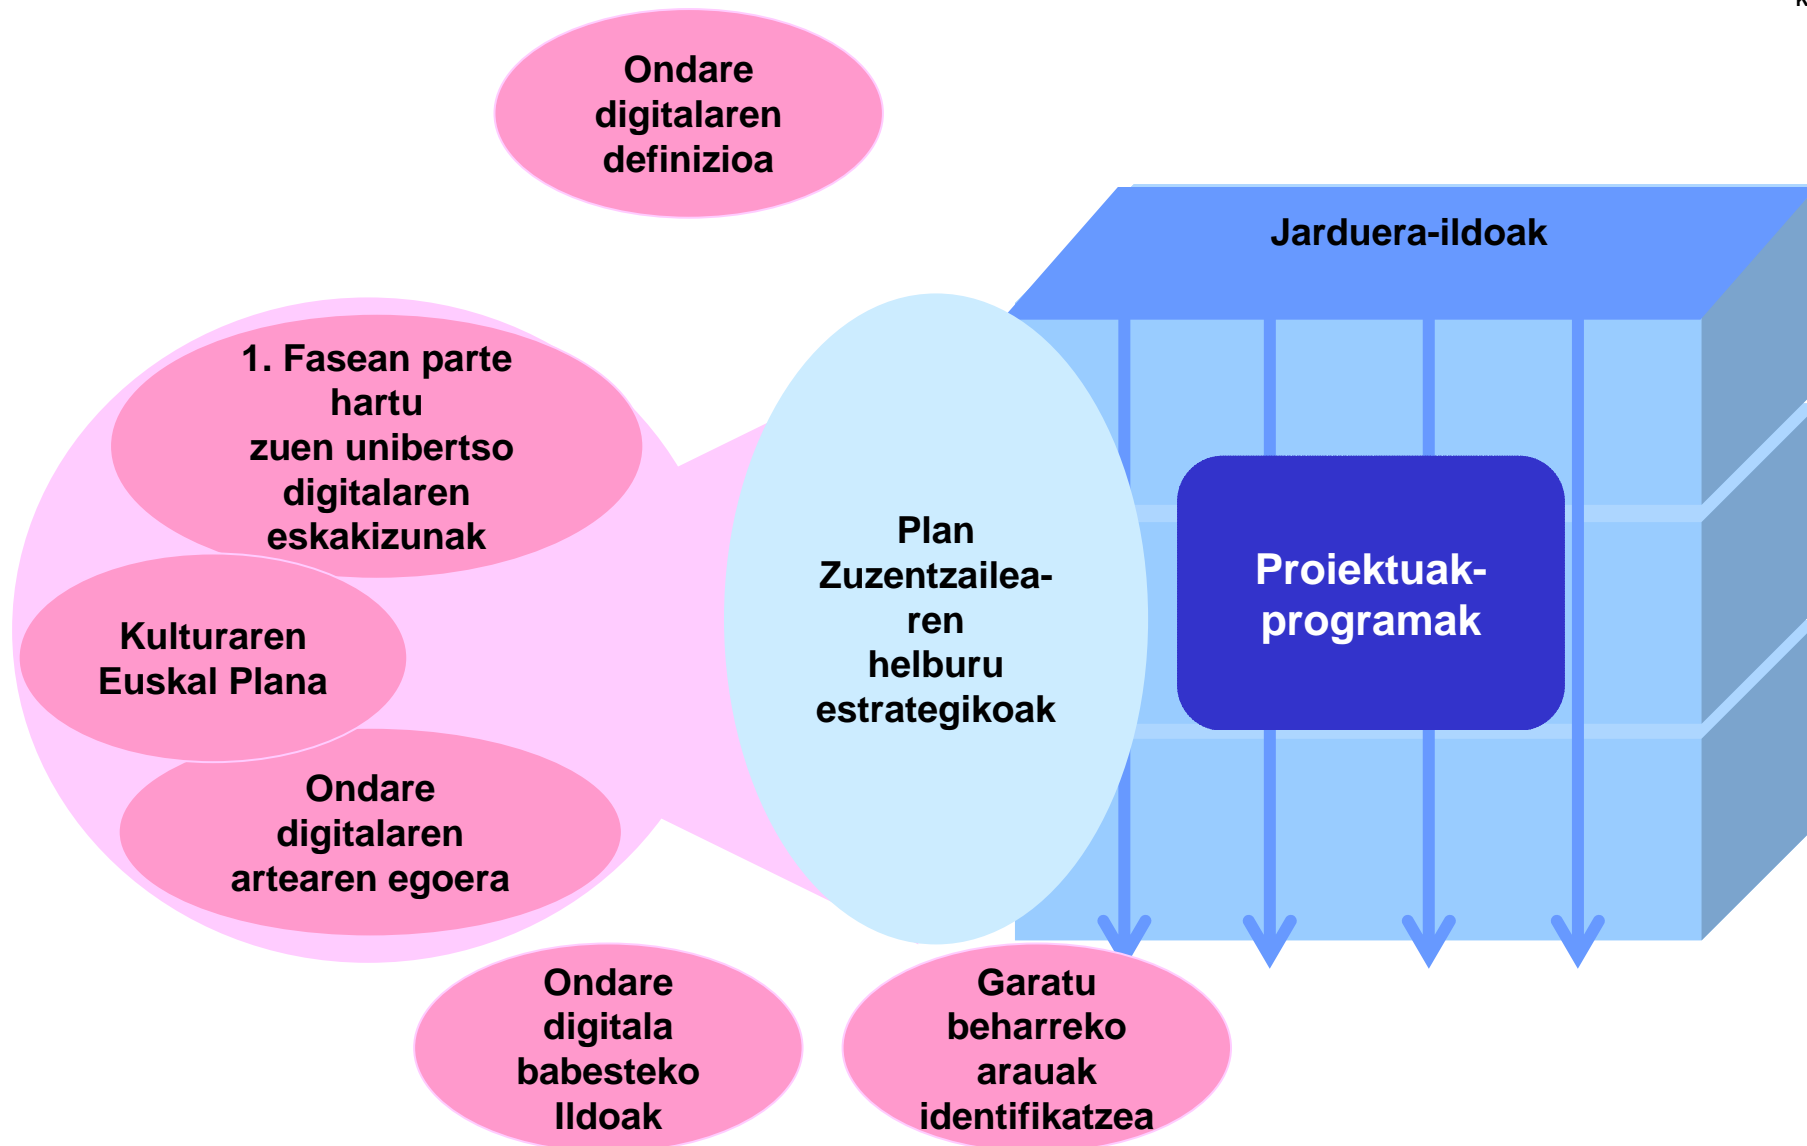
Ondare digitalaren definizioa

Jarduera-ildoak

1. Fasean parte hartu zuen unibertso digitalaren eskakizunak

Kulturaren Euskal Plana

Ondare digitalaren artearen egoera

Plan Zuzentzailea-ren helburu estrategikoak

Proiektuak-programak

Ondare digitala babesteko Ildoak

Garatu beharreko arauak identifikatzea